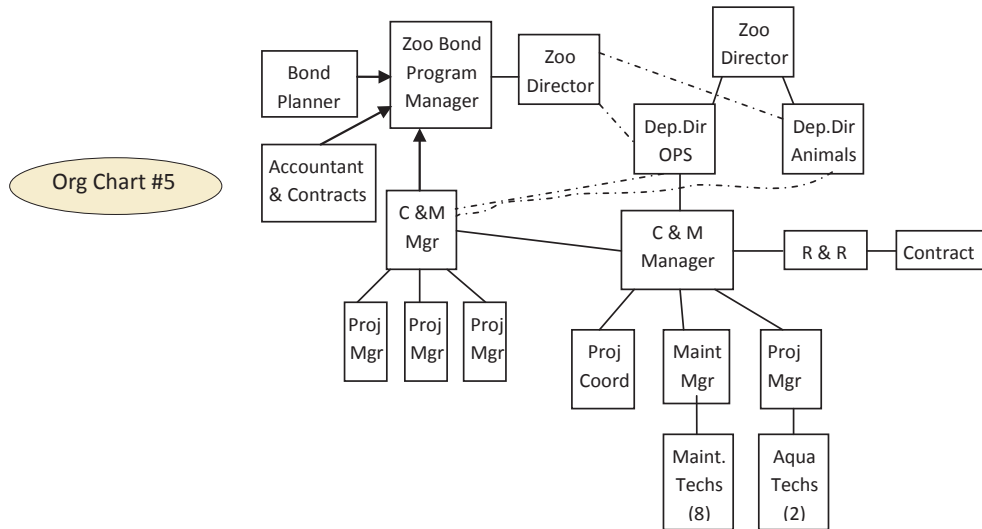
Org Chart #5

Bond Planner

Zoo Bond Program Manager

Zoo Director

Zoo Director

Accountant & Contracts

Dep.Dir OPS

Dep.Dir Animals

C &M Mgr

C & M Manager

R & R

Contract

Proj Mgr

Proj Mgr

Proj Mgr

Proj Coord

Maint Mgr

Proj Mgr

Maint. Techs (8)

Aqua Techs (2)